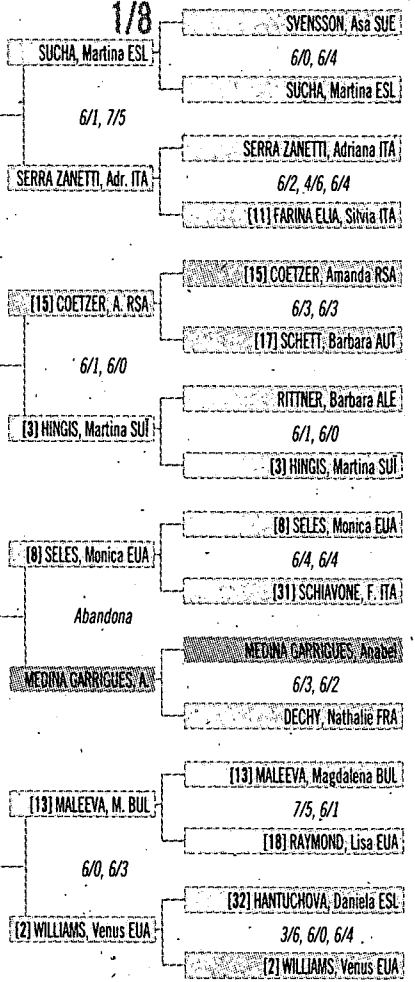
1/8

SVENSSON, Asa SUE
6/0, 6/4
SUCHA, Martina ESL

SUCHA, Martina ESL
6/1, 7/5
SERRA ZANETTI, Adr. ITA

SERRA ZANETTI, Adriana ITA
6/2, 4/6, 6/4
[11] FARINA ELIA, Silvia ITA

[15] COETZER, Amanda RSA
6/3, 6/3
[17] SCHETT, Barbara AUT

[15] COETZER, A. RSA
6/1, 6/0
[3] HINGIS, Martina SUI

RITTNER, Barbara ALE
6/1, 6/0
[3] HINGIS, Martina SUI

[8] SELES, Monica EUA
6/4, 6/4
[31] SCHIAVONE, F. ITA

[8] SELES, Monica EUA
Abandona
MEDINA GARRIGUES, A.

MEDINA GARRIGUES, Anabel
6/3, 6/2
DECHY, Nathalie FRA

[13] MALEEVA, Magdalena BUL
7/5, 6/1
[18] RAYMOND, Lisa EUA

[13] MALEEVA, M. BUL
6/0, 6/3
[2] WILLIAMS, Venus EUA

[32] HANTUCHOVA, Daniela ESL
3/6, 6/0, 6/4
[2] WILLIAMS, Venus EUA